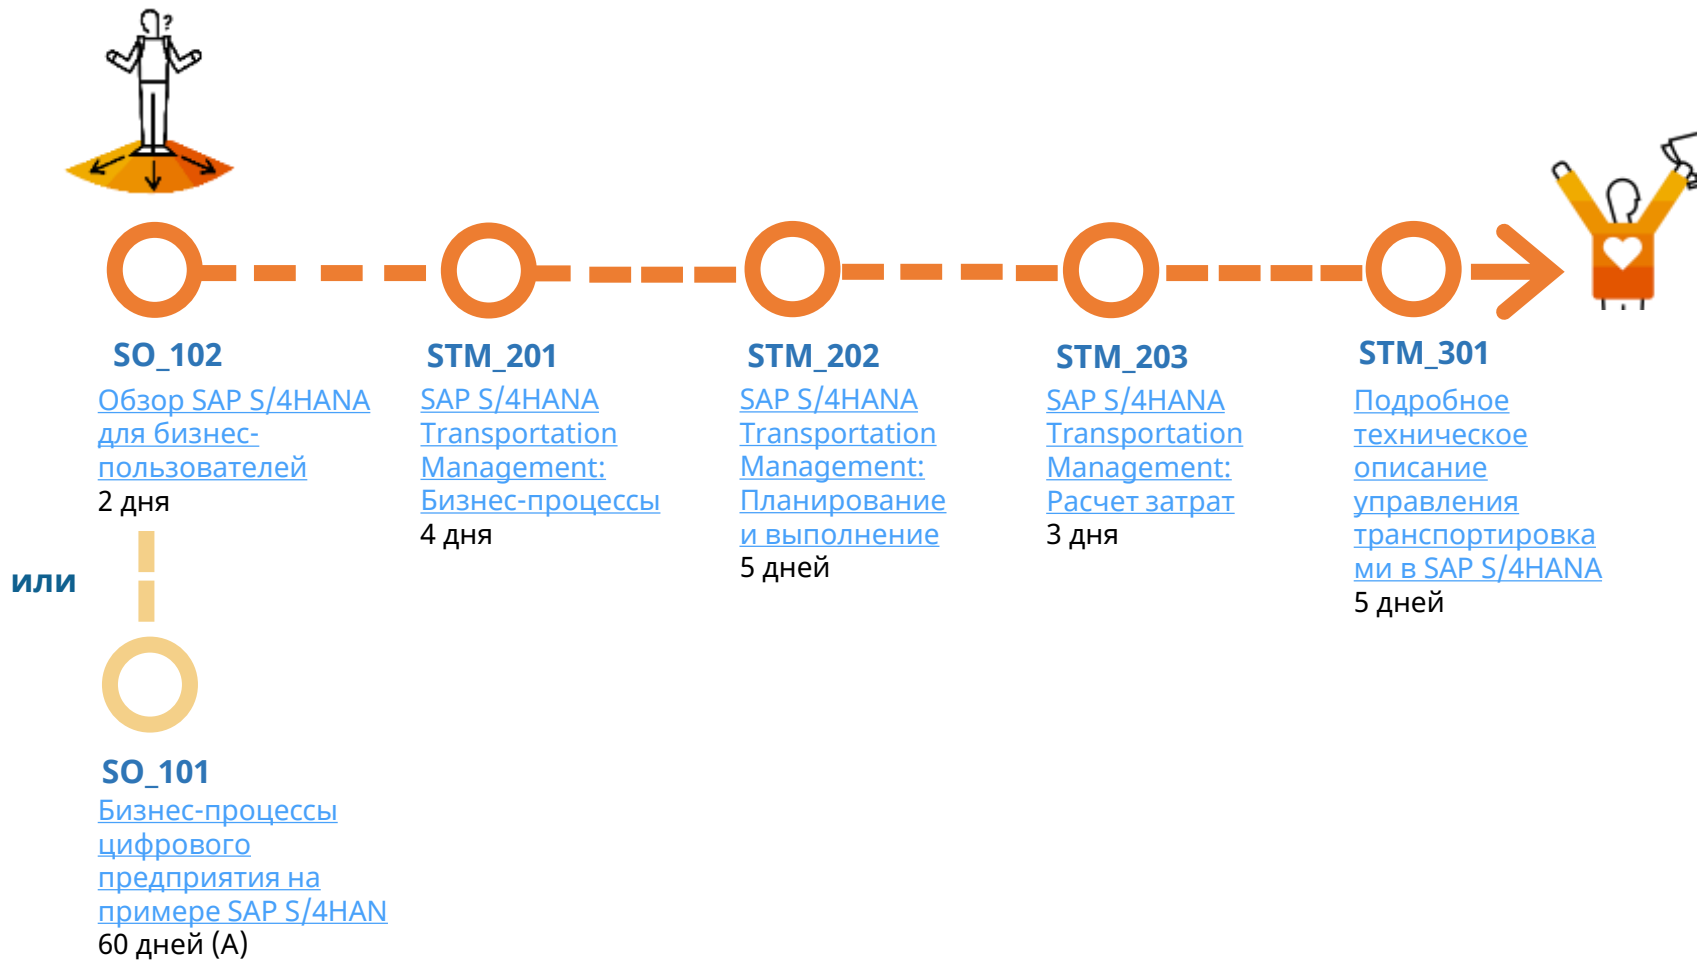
?

SO_102
Обзор SAP S/4HANA для бизнес-пользователей
2 дня

STM_201
SAP S/4HANA Transportation Management: Бизнес-процессы
4 дня

STM_202
SAP S/4HANA Transportation Management: Планирование и выполнение
5 дней

STM_203
SAP S/4HANA Transportation Management: Расчет затрат
3 дня

STM_301
Подробное техническое описание управления транспортировками в SAP S/4HANA
5 дней

или

SO_101
Бизнес-процессы цифрового предприятия на примере SAP S/4HAN
60 дней (А)